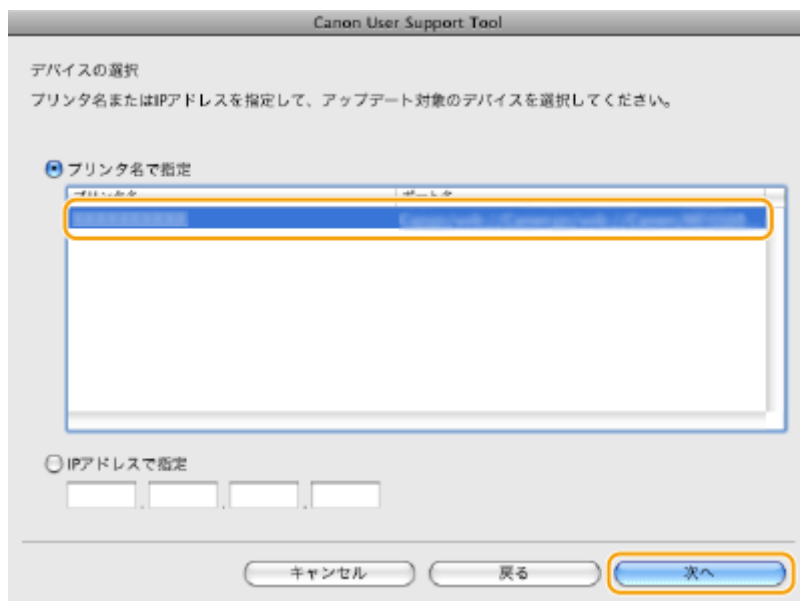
Canon User Support Tool

デバイスの選択

プリンタ名またはIPアドレスを指定して、アップデート対象のデバイスを選択してください。

プリンタ名で指定

| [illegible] | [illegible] |
|---|---|
| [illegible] | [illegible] |

IPアドレスで指定

. . .

キャンセル 戻る 次へ